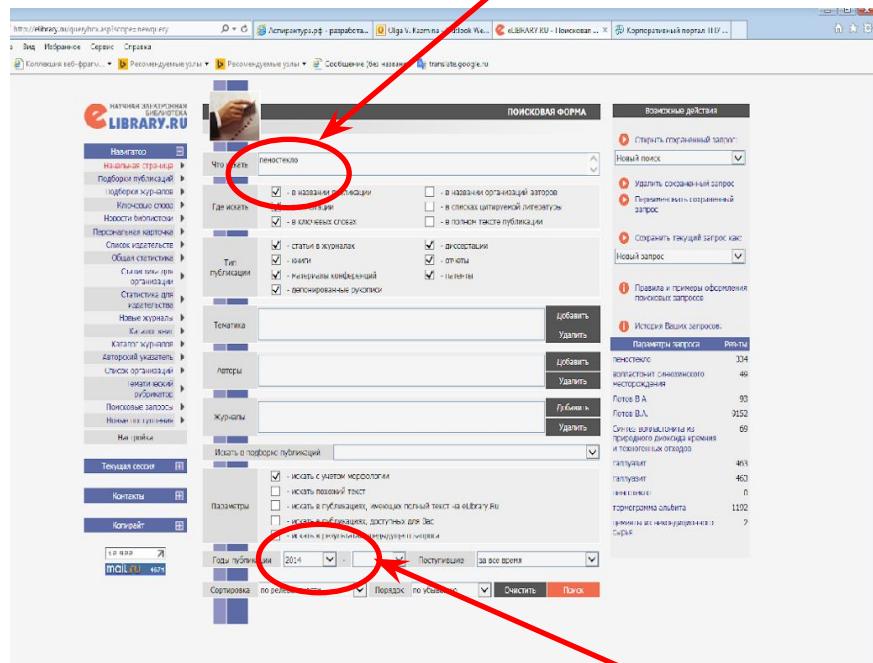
http://elibrary.ru/querybox.asp?scope=newquery
Аспирантура.рф - разработ...
Olga V. Kazmina - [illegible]
eLIBRARY.RU - Поисковая ...
Корпоративный портал ТПУ ...

Вид Избранное Сервис Справка
Коллекция веб-фрагм... ▾ Рекомендуемые узлы ▾ Рекомендуемые узлы ▾ Сообщение (без назван... translate.google.ru

НАУЧНАЯ ЭЛЕКТРОННАЯ БИБЛИОТЕКА
eLIBRARY.RU

Навигатор
Начальная страница
Подборки публикаций
Подборки журналов
Ключевые слова
Новости библиотеки
Персональная карточка
Список издательств
Общая статистика
Статистика для организаций
Статистика для издательств
Новые журналы
Каталог книг
Каталог журналов
Авторский указатель
Список организаций
Тематический рубрикатор
Поисковые запросы
Номер поступления
Настройка

Текущая сессия
Контакты
Копирайт

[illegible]
MAIL.RU

ПОИСКОВАЯ ФОРМА

Что искать пеностекло

Где искать
- в названии публикации
- в аннотации
- в ключевых словах
- в названии организаций авторов
- в списках цитируемой литературы
- в полном тексте публикации

Тип публикации
- статьи в журналах
- книги
- материалы конференций
- депонированные рукописи
- диссертации
- отчеты
- патенты

Тематика
Добавить
Удалить

Авторы
Добавить
Удалить

Журналы
Добавить
Удалить

Искать в подборке публикаций

Параметры
- искать с учетом морфологии
- искать похожий текст
- искать в публикациях, имеющих полный текст на eLibrary.Ru
- искать в публикациях, доступных для Вас
- искать в результатах предыдущего поиска

Годы публикации 2014 - 
Поступившие за все время

Сортировка по релевантности
Порядок по убыванию
Очистить
Поиск

Возможные действия
Открыть сохраненный запрос
Новый поиск
Удалить сохраненный запрос
Переименовать сохраненный запрос
Сохранить текущий запрос как
Новый запрос
Правила и примеры оформления поисковых запросов
История Ваших запросов

| Параметры запроса | Рез-ты |
|---|---|
| пеностекло | 334 |
| волластонит синюхинского месторождения | 49 |
| Петов В.А. | 93 |
| Петов В.Л. | 9152 |
| Синтез волластонита из природного диоксида кремния и техногенных отходов | 69 |
| галлуазит | 463 |
| галлуазит | 463 |
| пеностекло | 0 |
| термограмма альбита | 1102 |
| примеры из низкосортного сырья | 2 |